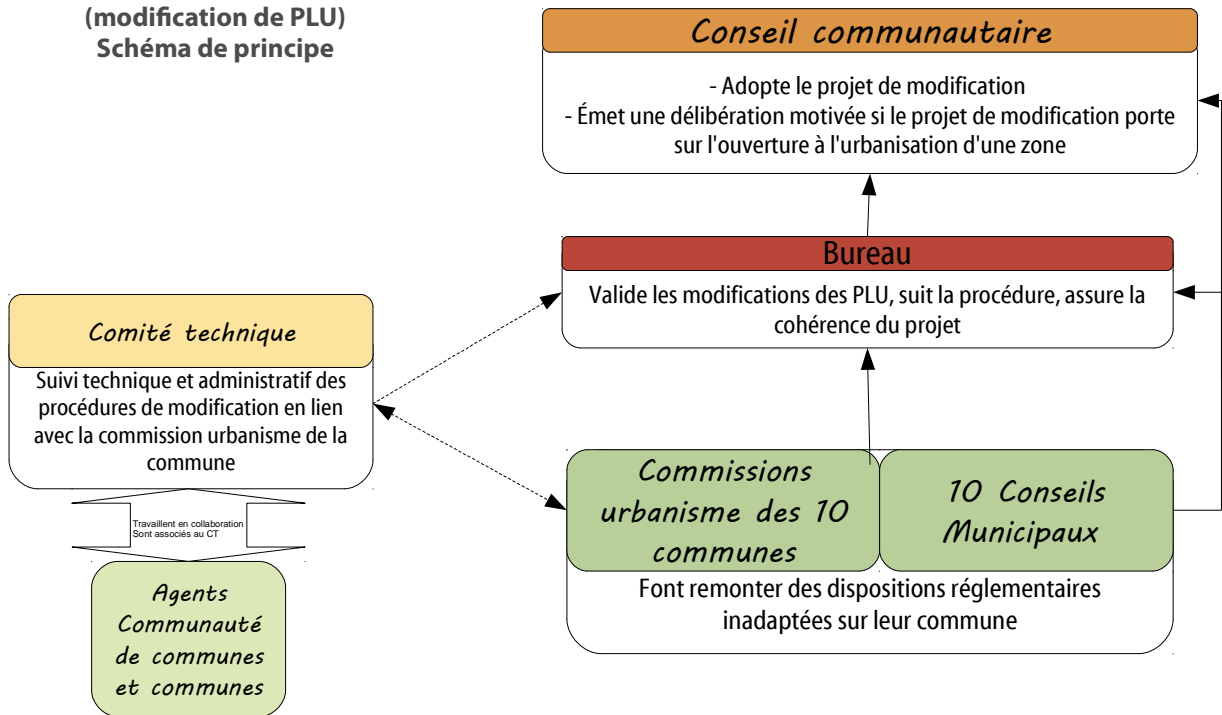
(modification de PLU)
Schéma de principe

Conseil communautaire

- Adopte le projet de modification
- Émet une délibération motivée si le projet de modification porte sur l'ouverture à l'urbanisation d'une zone

Bureau

Valide les modifications des PLU, suit la procédure, assure la cohérence du projet

Comité technique

Suivi technique et administratif des procédures de modification en lien avec la commission urbanisme de la commune

Travaillent en collaboration
Sont associés au CT

Agents Communauté de communes et communes

Commissions urbanisme des 10 communes

10 Conseils Municipaux

Font remonter des dispositions réglementaires inadaptées sur leur commune